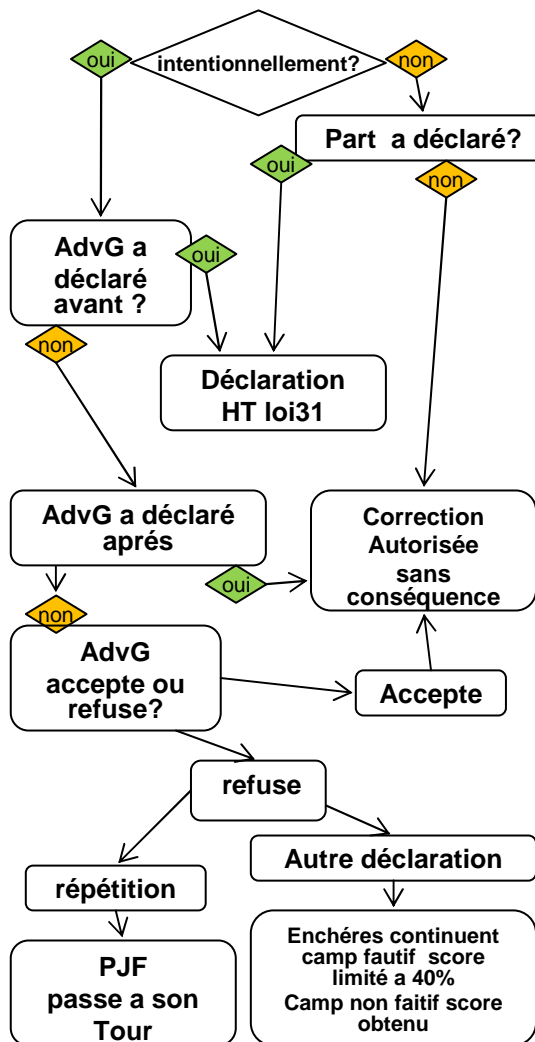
oui

intentionnellement?

non

Part a déclaré?

oui

non

AdvG a déclaré avant ?

oui

non

Déclaration HT loi31

AdvG a déclaré aprés

Correction Autorisée sans conséquence

oui

non

AdvG accepte ou refuse?

Accepte

refuse

Autre déclaration

répétition

PJF passe a son Tour

Enchéres continuent camp fautif score limité a 40% Camp non faitif score obtenu